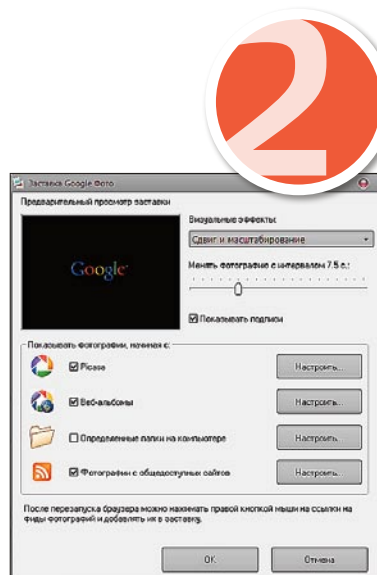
2

Заставка Google Фото

Предварительный просмотр заставки

Google

Визуальные эффекты:

Сдвиг и масштабирование

Менять фотографию с интервалом 7.5 с.:

Показывать подписи

Показывать фотографии, начиная с:

Picasa

Настроить...

Веб-альбомы

Настроить...

Определенные папки на компьютере

Настроить...

Фотографии с общедоступных сайтов

Настроить...

После перезапуска браузера можно нажимать правой кнопкой мыши на ссылки на фиды фотографий и добавлять их в заставку.

ОК

Отмена